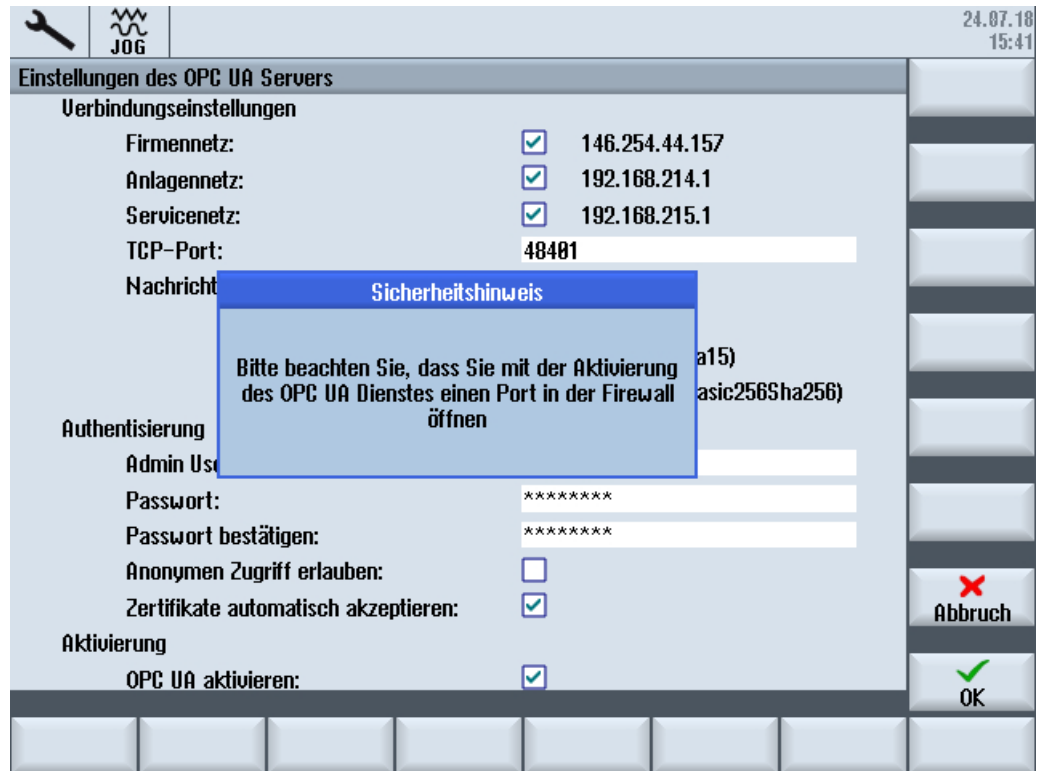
JOG

24.07.18
15:41

Einstellungen des OPC UA Servers

Verbindungseinstellungen

Firmennetz: 146.254.44.157

Anlagennetz: 192.168.214.1

Servicenetz: 192.168.215.1

TCP-Port: 48401

Nachricht

a15)

asic256Sha256)

Sicherheitshinweis

Bitte beachten Sie, dass Sie mit der Aktivierung des OPC UA Dienstes einen Port in der Firewall öffnen

Authentisierung

Admin Us

Passwort: ********

Passwort bestätigen: ********

Anonymen Zugriff erlauben:

Zertifikate automatisch akzeptieren:

Aktivierung

OPC UA aktivieren:

Abbruch

OK